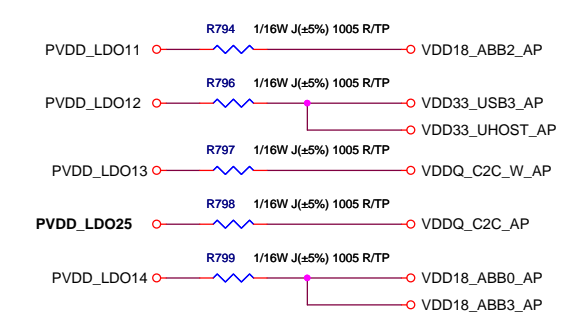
R794 1/16W J(±5%) 1005 R/TP
PVDD_LDO11 VDD18_ABB2_AP

R796 1/16W J(±5%) 1005 R/TP
PVDD_LDO12 VDD33_USB3_AP
VDD33_UHOST_AP

R797 1/16W J(±5%) 1005 R/TP
PVDD_LDO13 VDDQ_C2C_W_AP

R798 1/16W J(±5%) 1005 R/TP
PVDD_LDO25 VDDQ_C2C_AP

R799 1/16W J(±5%) 1005 R/TP
PVDD_LDO14 VDD18_ABB0_AP
VDD18_ABB3_AP